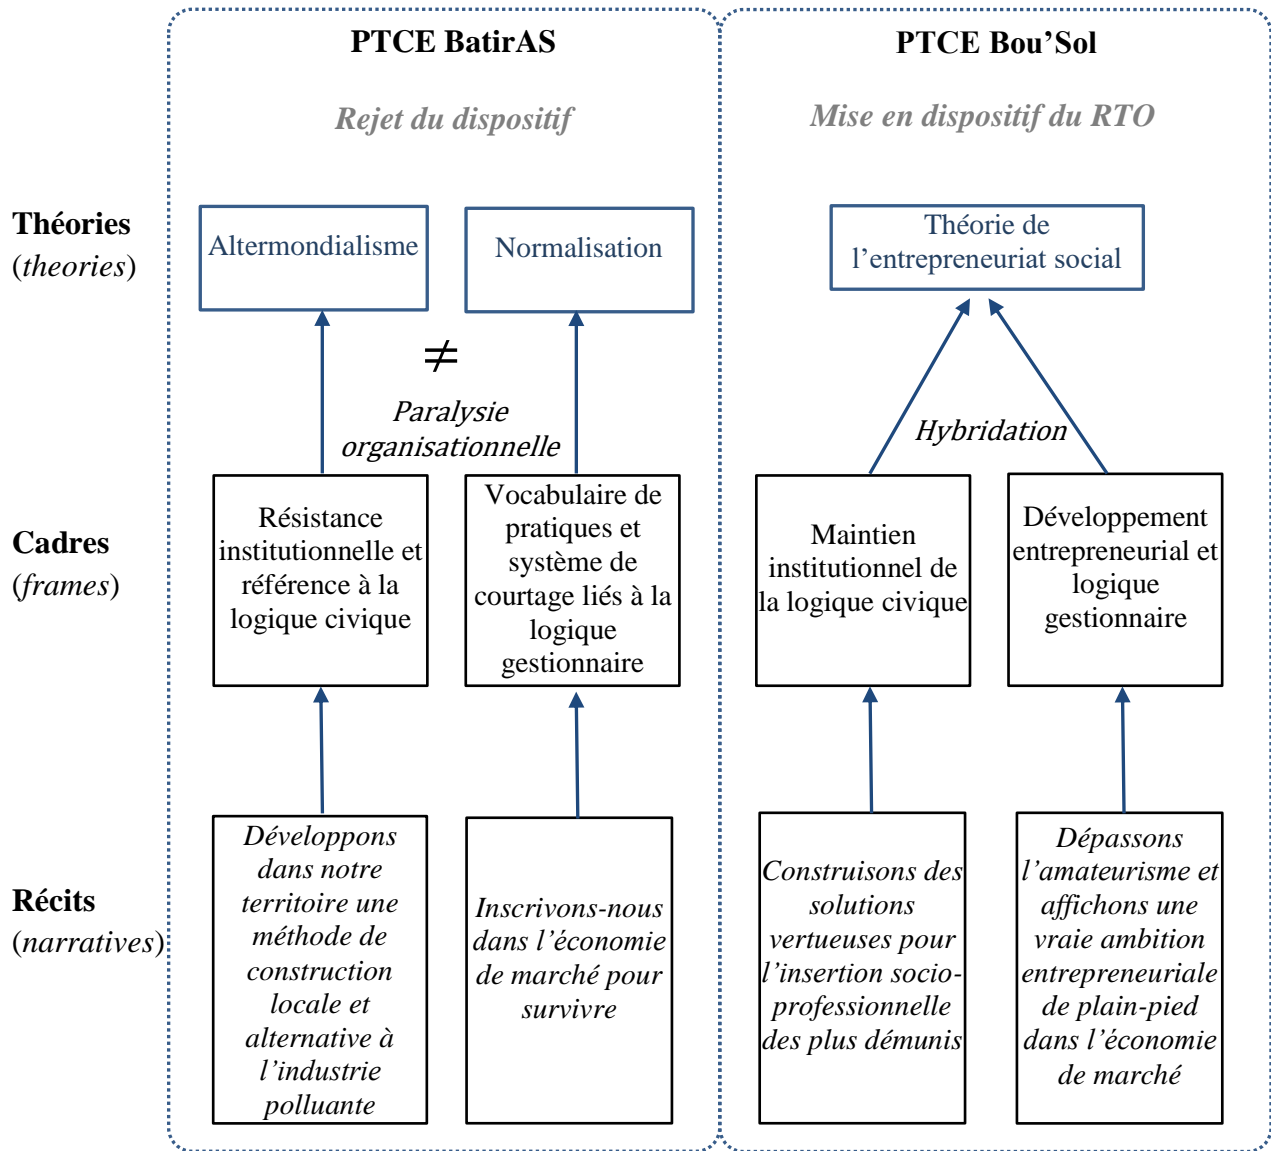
PTCE BatirAS

Rejet du dispositif

PTCE Bou'Sol

Mise en dispositif du RTO

Théories (theories)

Altermondialisme

Normalisation

$\neq$

Paralysie organisationnelle

Théorie de l'entrepreneuriat social

Hybridation

Cadres (frames)

Résistance institutionnelle et référence à la logique civique

Vocabulaire de pratiques et système de courtage liés à la logique gestionnaire

Maintien institutionnel de la logique civique

Développement entrepreneurial et logique gestionnaire

Récits (narratives)

Développons dans notre territoire une méthode de construction locale et alternative à l'industrie polluante

Inscrivons-nous dans l'économie de marché pour survivre

Construisons des solutions vertueuses pour l'insertion socio-professionnelle des plus démunis

Dépassons l'amateurisme et affichons une vraie ambition entrepreneuriale de plain-pied dans l'économie de marché